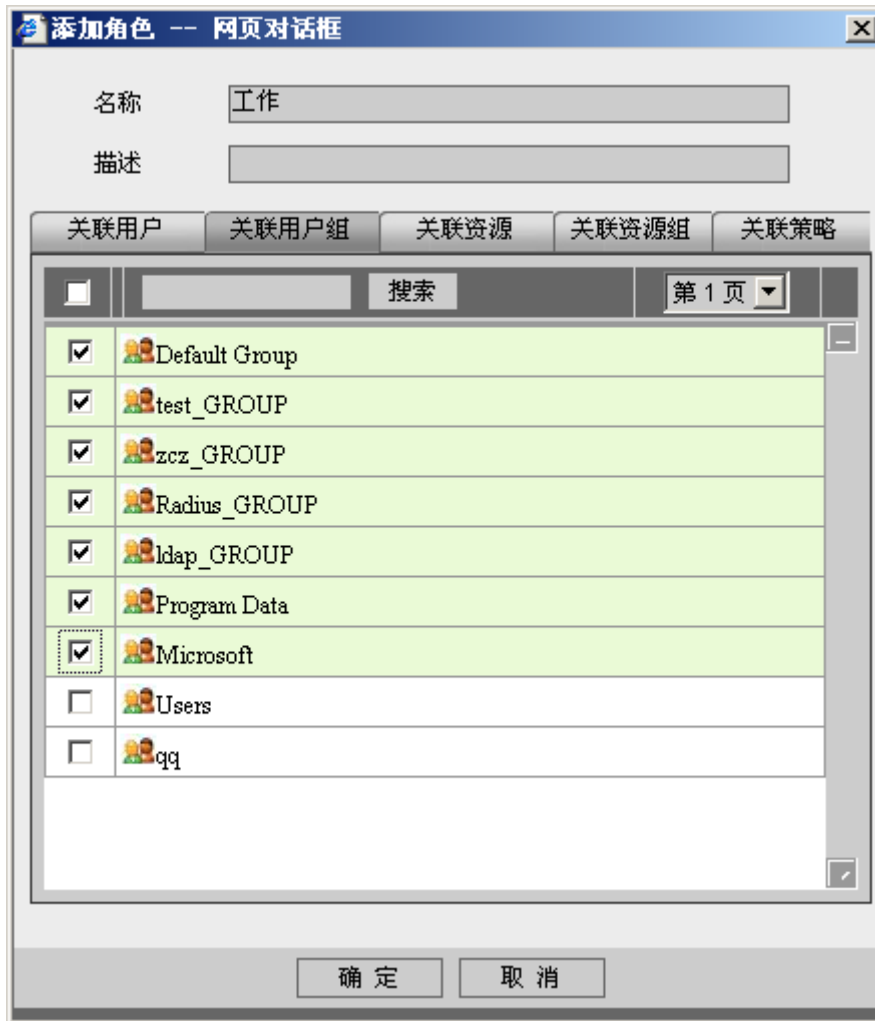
添加角色 -- 网页对话框

名称 工作

描述

关联用户 关联用户组 关联资源 关联资源组 关联策略

搜索 第 1 页

Default Group
test_GROUP
zcz_GROUP
Radius_GROUP
ldap_GROUP
Program Data
Microsoft
Users
qq

确 定 取 消